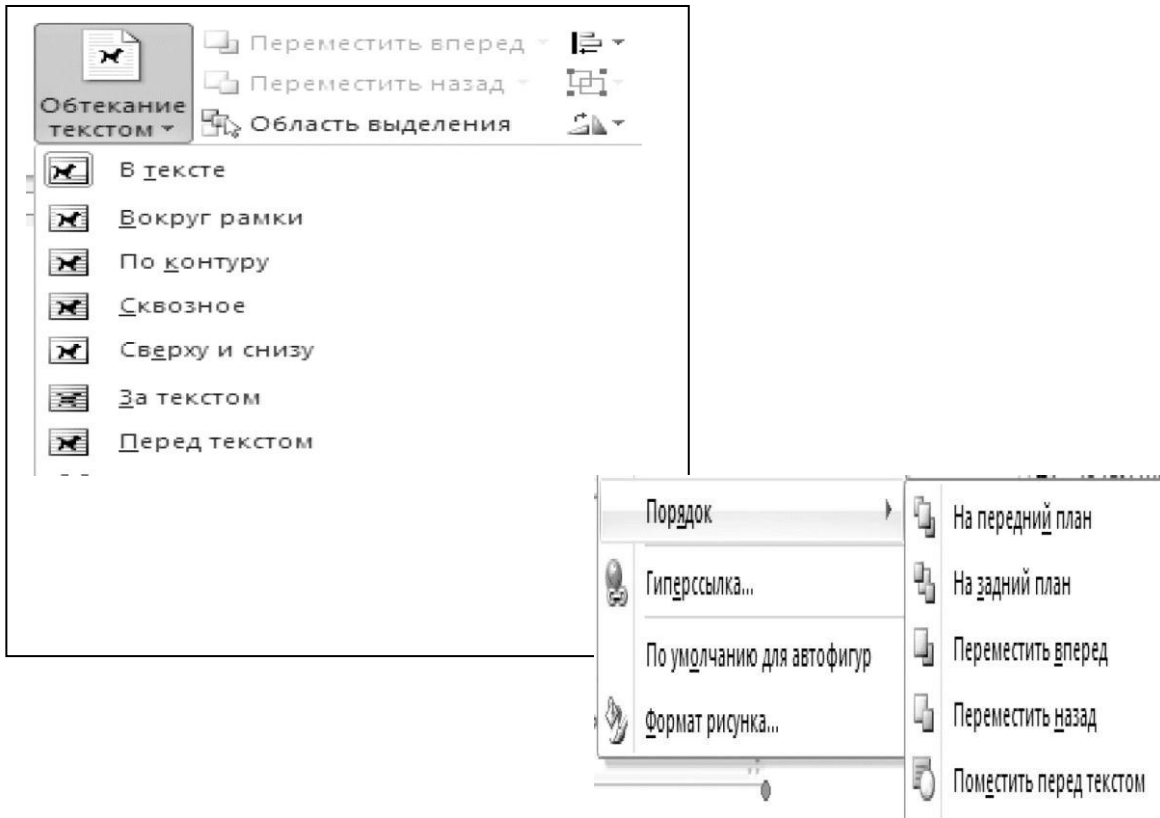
Обтекание текстом

Переместить вперед

Переместить назад

Область выделения

В тексте

Вокруг рамки

По контуру

Сквозное

Сверху и снизу

За текстом

Перед текстом

Порядок

Гиперссылка...

По умолчанию для автофигур

Формат рисунка...

На передний план

На задний план

Переместить вперед

Переместить назад

Поместить перед текстом